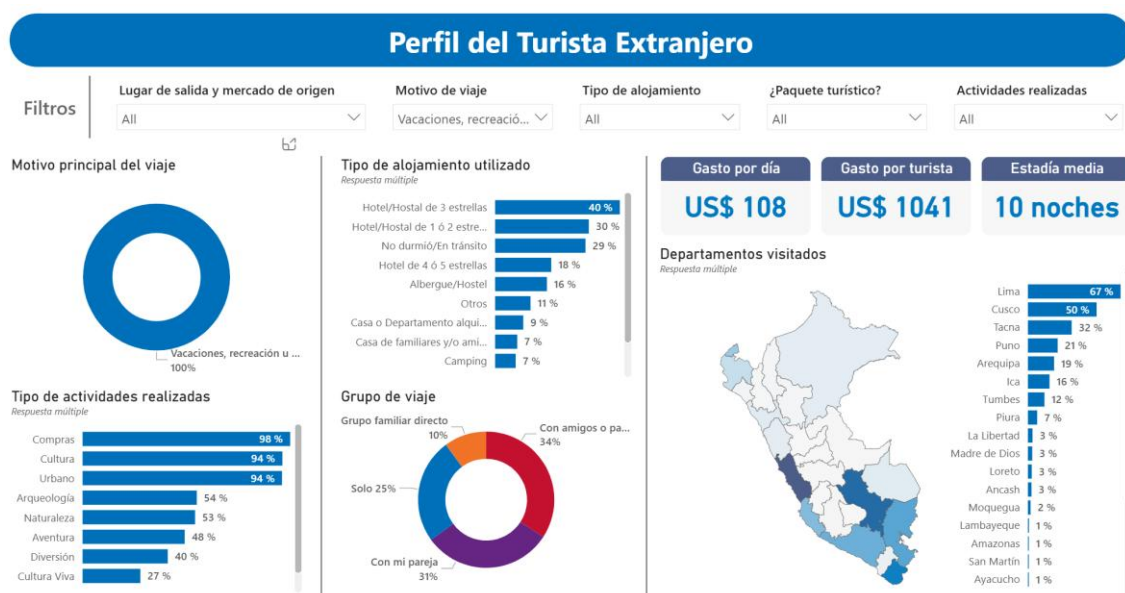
Perfil del Turista Extranjero

Filtros

Lugar de salida y mercado de origen
All

Motivo de viaje
Vacaciones, recreació...

Tipo de alojamiento
All

¿Paquete turístico?
All

Actividades realizadas
All

Motivo principal del viaje

Vacaciones, recreación u ...
100%

Tipo de alojamiento utilizado
Respuesta múltiple

| | |
|---|---|
| Hotel/Hostal de 3 estrellas | 40 % |
| Hotel/Hostal de 1 ó 2 estre... | 30 % |
| No durmió/En tránsito | 29 % |
| Hotel de 4 ó 5 estrellas | 18 % |
| Albergue/Hostel | 16 % |
| Otros | 11 % |
| Casa o Departamento alqui... | 9 % |
| Casa de familiares y/o ami... | 7 % |
| Camping | 7 % |

Gasto por día
US$ 108

Gasto por turista
US$ 1041

Estadía media
10 noches

Departamentos visitados
Respuesta múltiple

| | |
|---|---|
| Lima | 67 % |
| Cusco | 50 % |
| Tacna | 32 % |
| Puno | 21 % |
| Arequipa | 19 % |
| Ica | 16 % |
| Tumbes | 12 % |
| Piura | 7 % |
| La Libertad | 3 % |
| Madre de Dios | 3 % |
| Loreto | 3 % |
| Ancash | 3 % |
| Moquegua | 2 % |
| Lambayeque | 1 % |
| Amazonas | 1 % |
| San Martín | 1 % |
| Ayacucho | 1 % |

Tipo de actividades realizadas
Respuesta múltiple

| | |
|---|---|
| Compras | 98 % |
| Cultura | 94 % |
| Urbano | 94 % |
| Arqueología | 54 % |
| Naturaleza | 53 % |
| Aventura | 48 % |
| Diversión | 40 % |
| Cultura Viva | 27 % |

Grupo de viaje

Grupo familiar directo
10%
Con amigos o pa...
34%
Solo 25%
Con mi pareja
31%